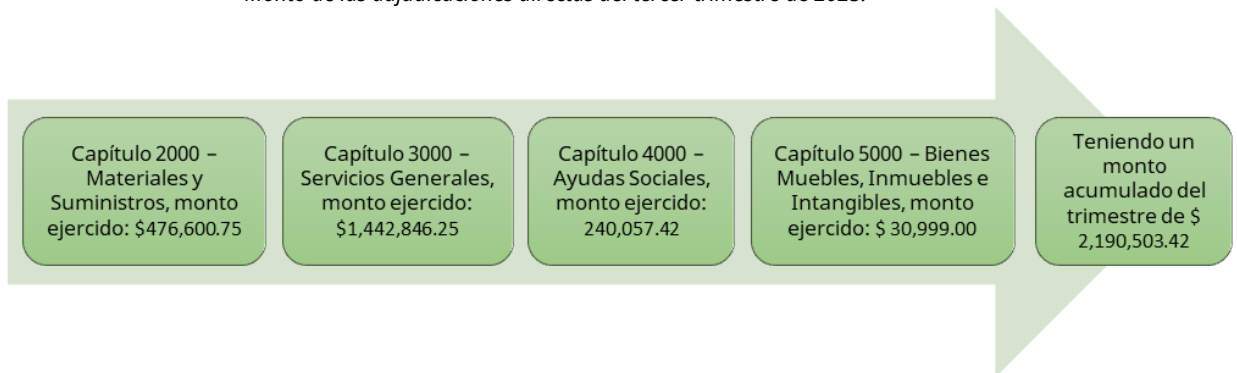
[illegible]

Capítulo 2000 – Materiales y Suministros, monto ejercido: $476,600.75

Capítulo 3000 – Servicios Generales, monto ejercido: $1,442,846.25

Capítulo 4000 – Ayudas Sociales, monto ejercido: 240,057.42

Capítulo 5000 – Bienes Muebles, Inmuebles e Intangibles, monto ejercido: $ 30,999.00

Teniendo un monto acumulado del trimestre de $ 2,190,503.42